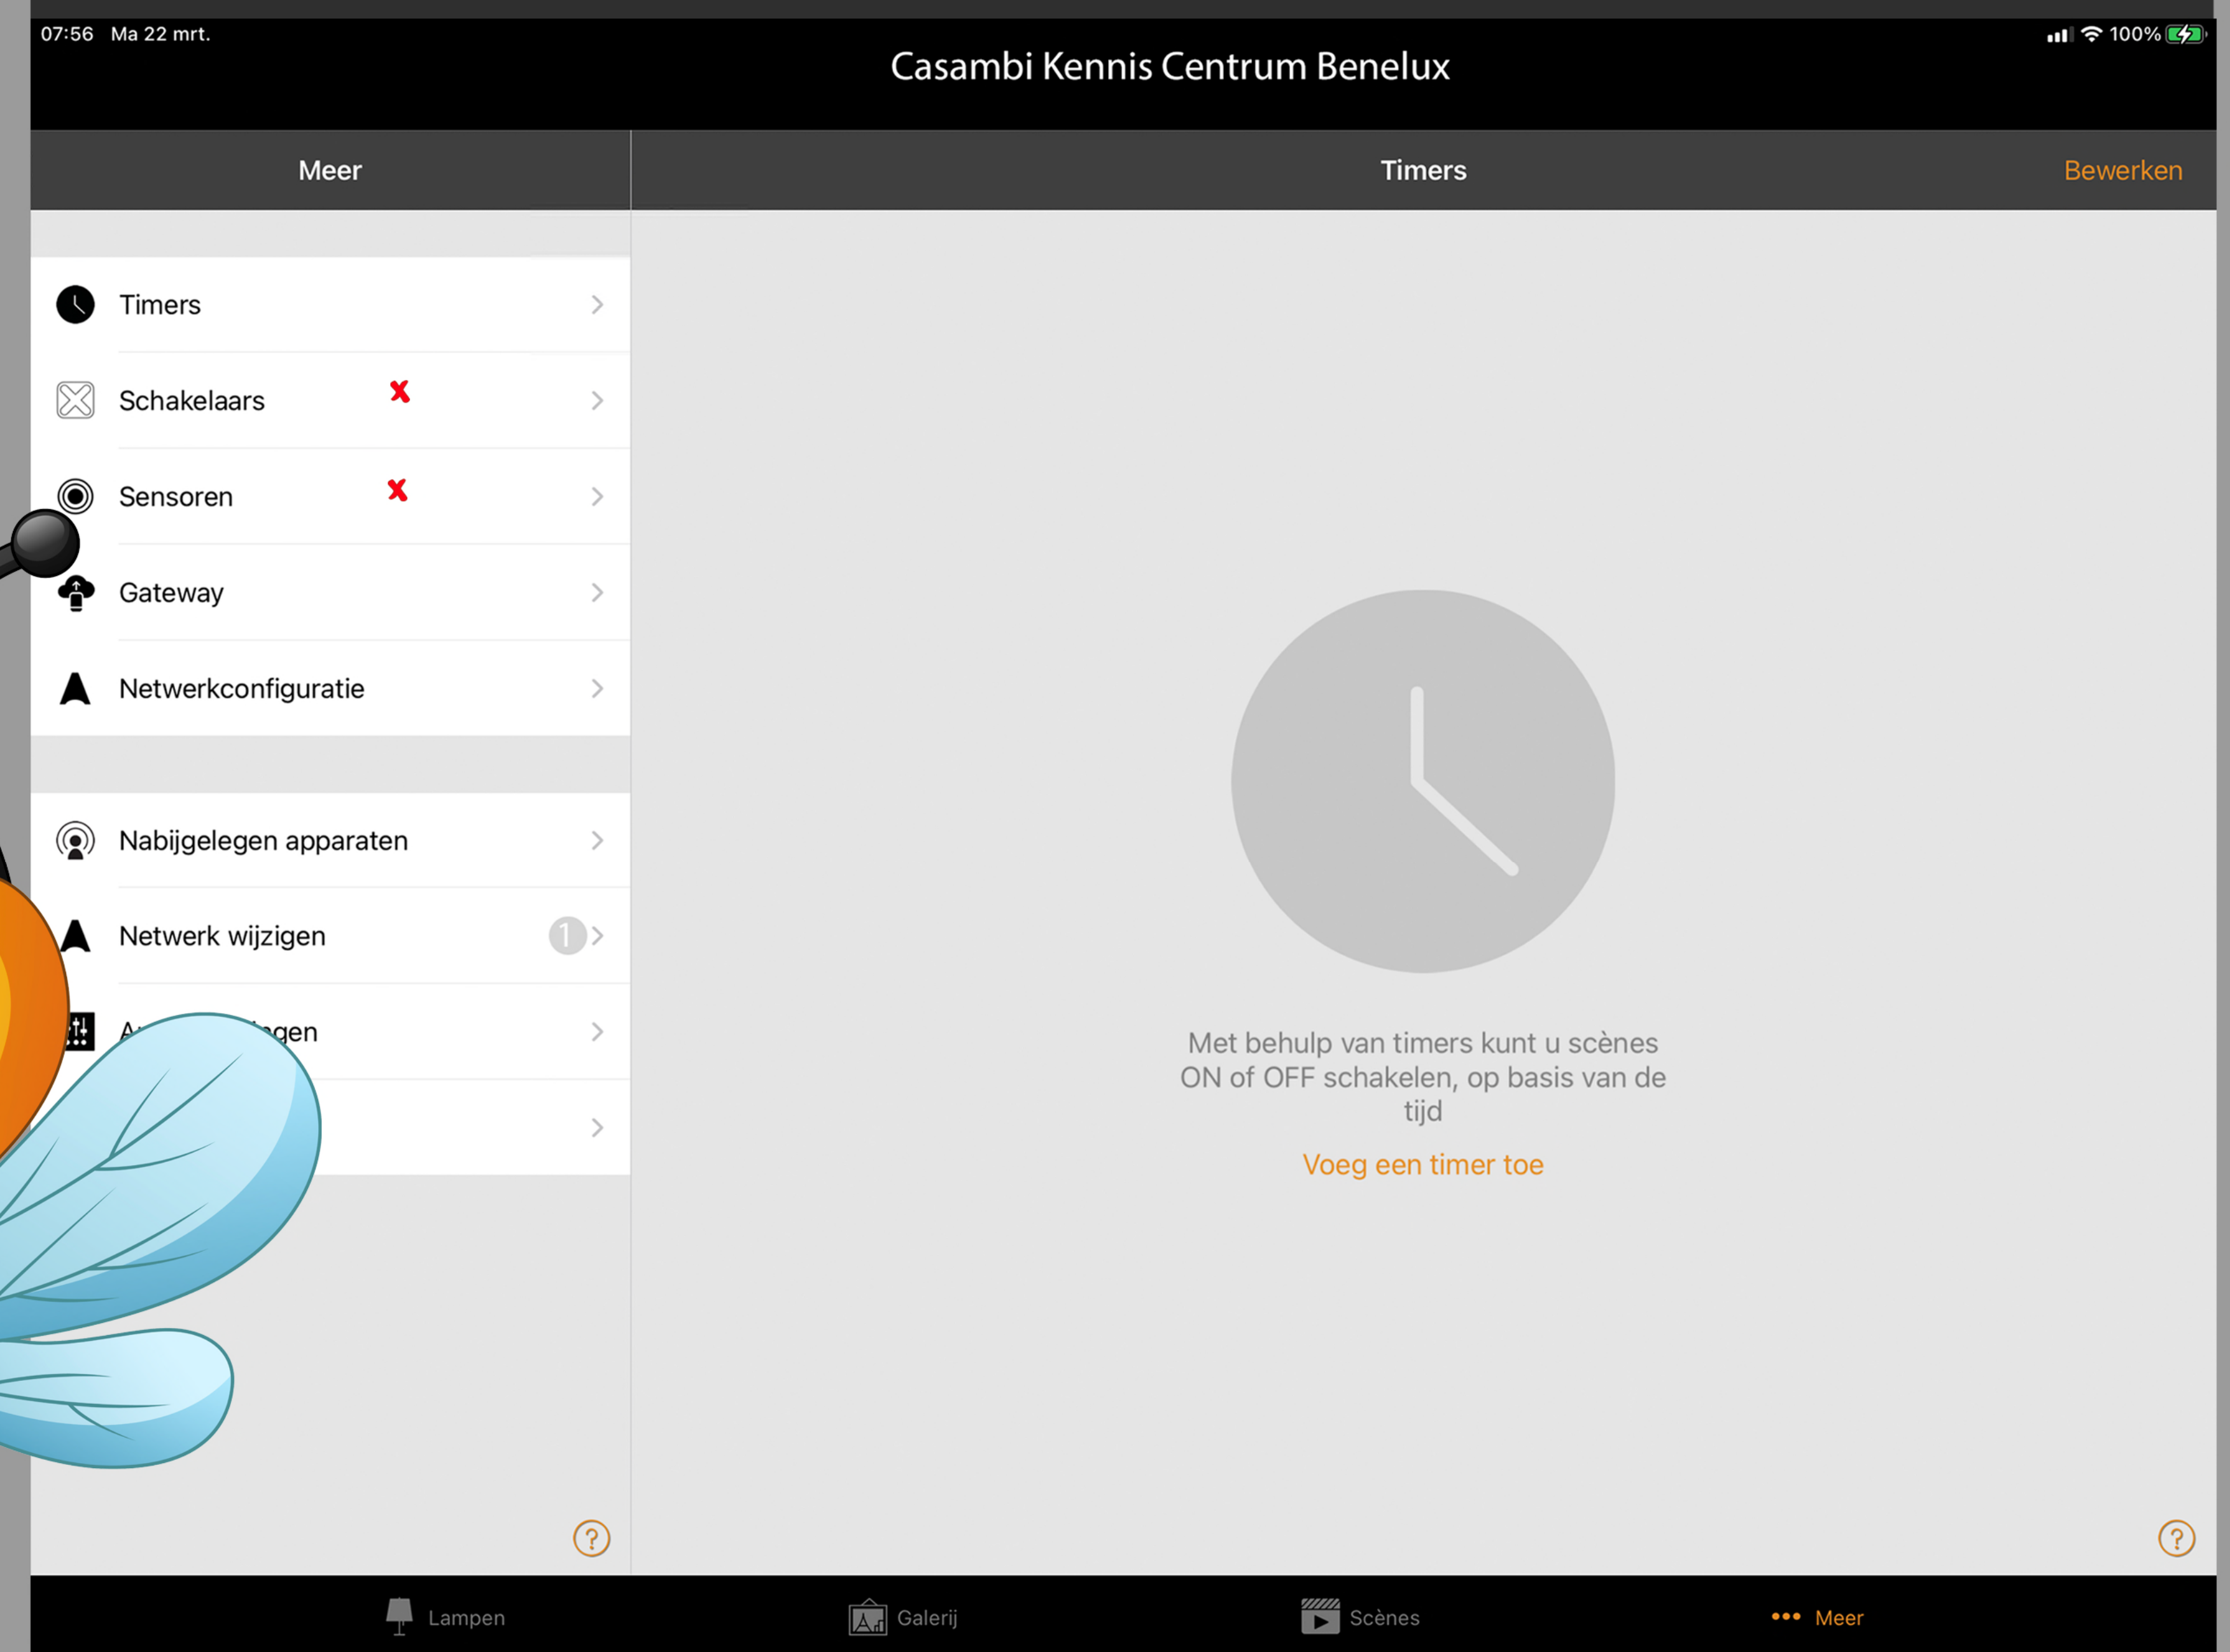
07:56 Ma 22 mrt.

100%

Casambi Kennis Centrum Benelux

Meer

Timers

Bewerken

Timers

Schakelaars

Sensoren

Gateway

Netwerkconfiguratie

Nabijgelegen apparaten

Netwerk wijzigen

1

A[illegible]gen

Met behulp van timers kunt u scènes ON of OFF schakelen, op basis van de tijd

Voeg een timer toe

Lampen

Galerij

Scènes

Meer